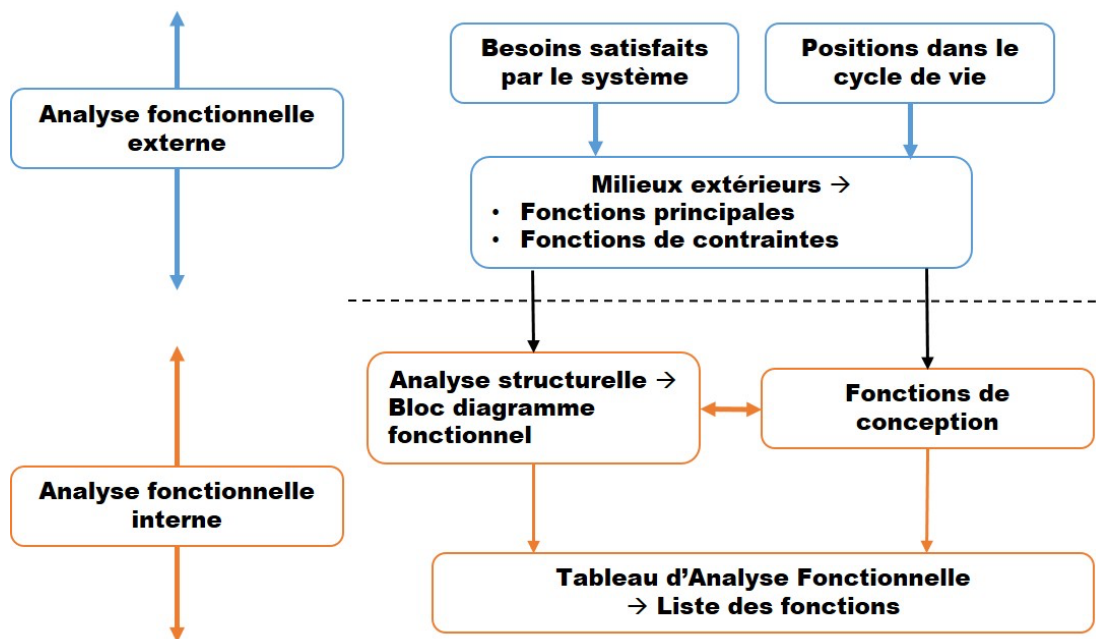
Analyse fonctionnelle externe

Besoins satisfaits par le système

Positions dans le cycle de vie

Milieux extérieurs →
• Fonctions principales
• Fonctions de contraintes

Analyse fonctionnelle interne

Analyse structurelle → Bloc diagramme fonctionnel

Fonctions de conception

Tableau d'Analyse Fonctionnelle
→ Liste des fonctions